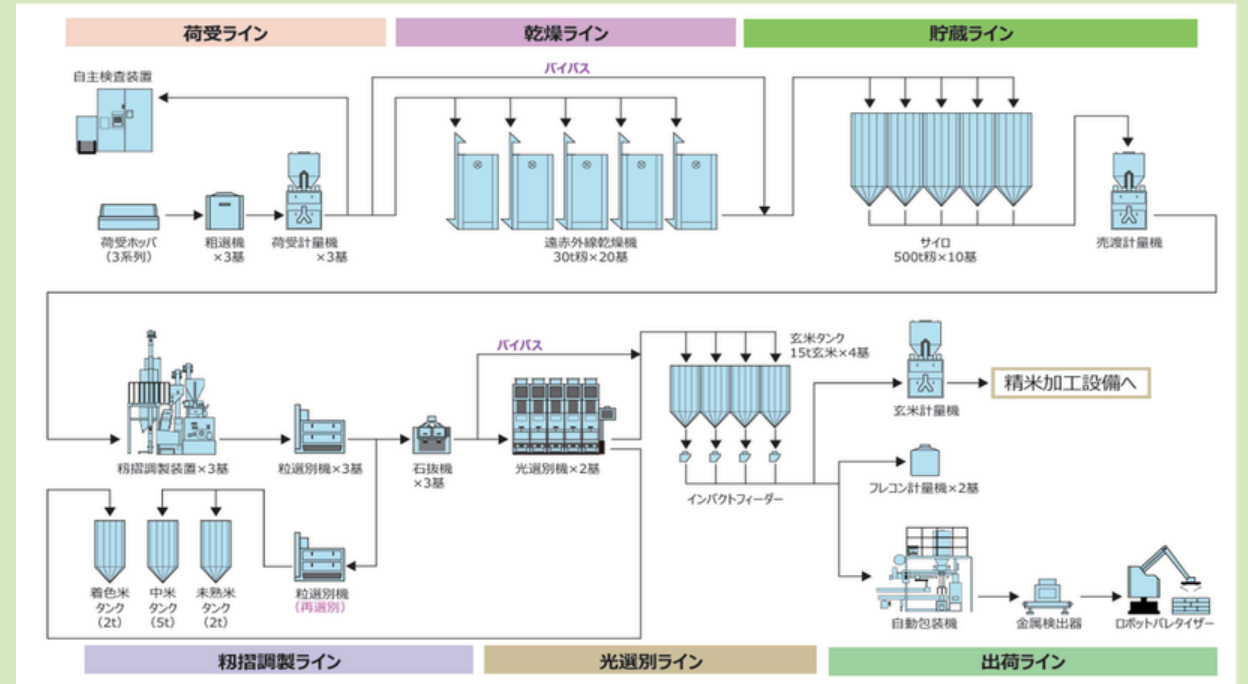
荷受ライン

乾燥ライン

貯蔵ライン

バイパス

自主検査装置

荷受ホッパ
（3系列）

粗選機
×3基

荷受計量機
×3基

遠赤外線乾燥機
30t籾×20基

サイロ
500t籾×10基

売渡計量機

バイパス

玄米タンク
15t玄米×4基

玄米計量機

精米加工設備へ

籾摺調製装置×3基

粒選別機×3基

石抜機
×3基

光選別機×2基

インパクトフィーダー

フレコン計量機×2基

着色米
タンク
（2t）

中米
タンク
（5t）

未熟米
タンク
（2t）

粒選別機
（再選別）

自動包装機

金属検出器

ロボットパレタイザー

籾摺調製ライン

光選別ライン

出荷ライン